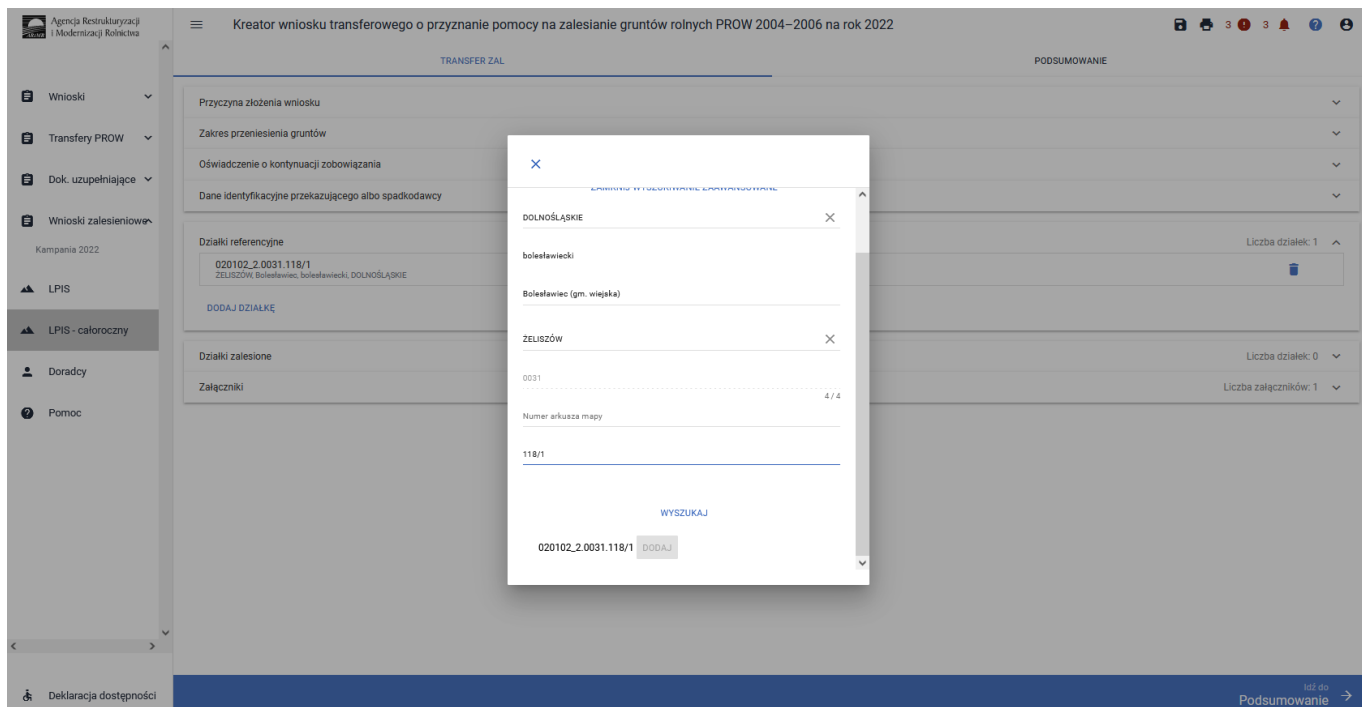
Agencja Restrukturyzacji i Modernizacji Rolnictwa

Kreator wniosku transferowego o przyznanie pomocy na zalesianie gruntów rolnych PROW 2004–2006 na rok 2022

3 3

TRANSFER ZAL

PODSUMOWANIE

Wnioski

Transfery PROW

Dok. uzupełniające

Wnioski zalesieniowe

Kampania 2022

LPIS

LPIS - całoroczny

Doradcy

Pomoc

Deklaracja dostępności

Przyczyna złożenia wniosku

Zakres przeniesienia gruntów

Oświadczenie o kontynuacji zobowiązania

Dane identyfikacyjne przekazującego albo spadkodawcy

Działki referencyjne

Liczba działek: 1

020102_2.0031.118/1
ŻELISZÓW, Bolesławiec, bolesławiecki, DOLNOŚLĄSKIE

DODAJ DZIAŁKĘ

Działki zalesione

Liczba działek: 0

Załączniki

Liczba załączników: 1

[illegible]

DOLNOŚLĄSKIE

bolesławiecki

Bolesławiec (gm. wiejska)

ŻELISZÓW

0031

4 / 4

Numer arkusza mapy

118/1

WYSZUKAJ

020102_2.0031.118/1 DODAJ

Idź do
Podsumowanie